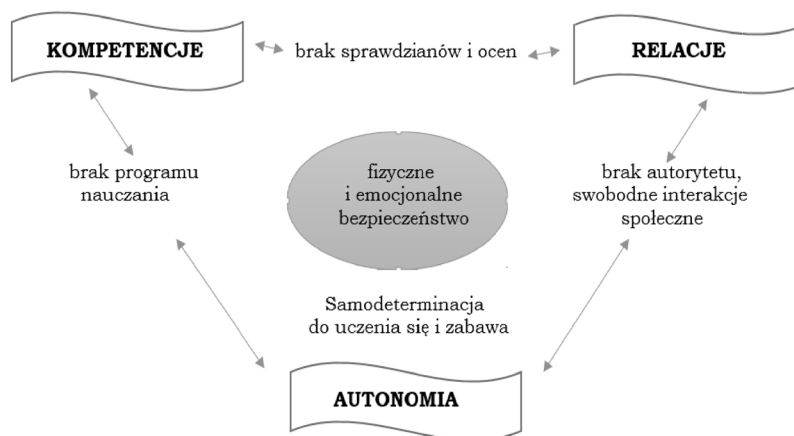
KOMPETENCJE

brak sprawdzianów i ocen

RELACJE

brak programu nauczania

fizyczne i emocjonalne bezpieczeństwo

brak autorytetu, swobodne interakcje społeczne

Samodeterminacja do uczenia się i zabawa

AUTONOMIA